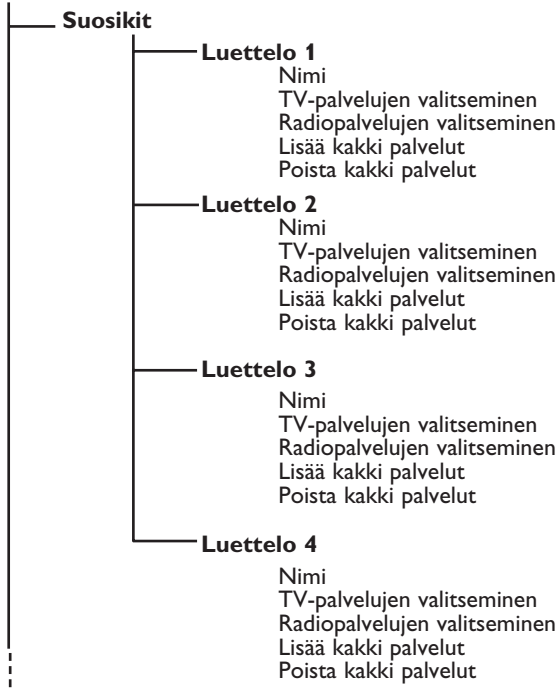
Suosikit

Luettelo 1
Nimi
TV-palvelujen valitseminen
Radiopalvelujen valitseminen
Lisää kakki palvelut
Poista kakki palvelut

Luettelo 2
Nimi
TV-palvelujen valitseminen
Radiopalvelujen valitseminen
Lisää kakki palvelut
Poista kakki palvelut

Luettelo 3
Nimi
TV-palvelujen valitseminen
Radiopalvelujen valitseminen
Lisää kakki palvelut
Poista kakki palvelut

Luettelo 4
Nimi
TV-palvelujen valitseminen
Radiopalvelujen valitseminen
Lisää kakki palvelut
Poista kakki palvelut